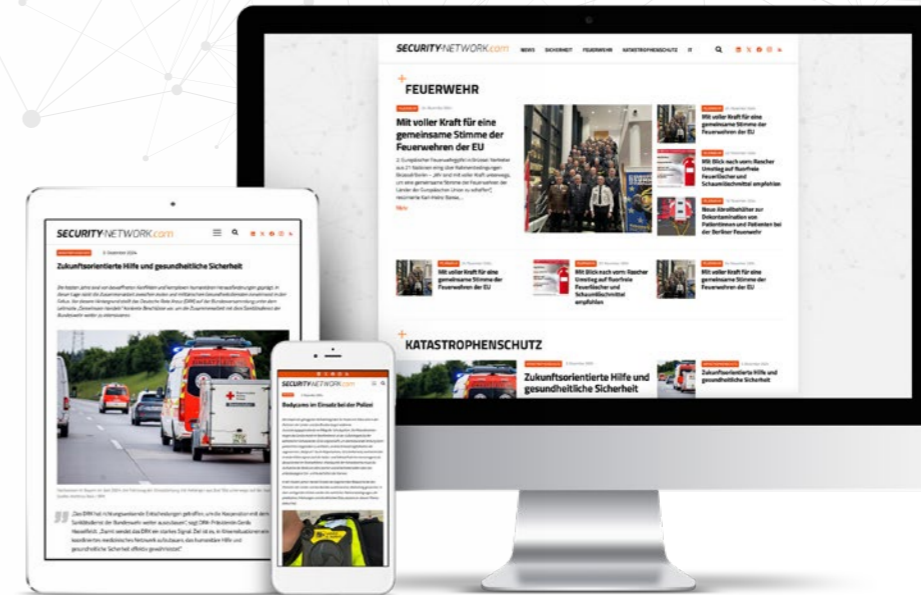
SECURITY-NETWORK.com NEWS SICHERHEIT FEUERWEHR KATASTROPHENSCHUTZ IT

FEUERWEHR

Mit voller Kraft für eine gemeinsame Stimme der Feuerwehren der EU

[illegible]

Mit voller Kraft für eine gemeinsame Stimme der Feuerwehren der EU

Mit Blick nach vorn: Rascher Umstieg auf fluorfreie Feuerlöscher und Schaumlöschmittel empfohlen

Neue Atemschutzfilter zur Dekontamination von Patientinnen und Patienten bei der Berliner Feuerwehr

Mit voller Kraft für eine gemeinsame Stimme der Feuerwehren der EU

Mit Blick nach vorn: Rascher Umstieg auf fluorfreie Feuerlöscher und Schaumlöschmittel empfohlen

Mit voller Kraft für eine gemeinsame Stimme der Feuerwehren der EU

KATASTROPHENSCHUTZ

Zukunftsorientierte Hilfe und gesundheitliche Sicherheit

Zukunftsorientierte Hilfe und gesundheitliche Sicherheit

SECURITY-NETWORK.com

Zukunftsorientierte Hilfe und gesundheitliche Sicherheit

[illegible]

„Das DRK hat richtungsweisende Entscheidungen getroffen, um die Hauptstadt mit dem Sanitätsdienst der Bundeswehr weiter auszubauen", sagt DRK-Präsidentin Gerda Hasselfeldt. „Damit werden das DRK ein starkes Signal. Ziel ist es, in Krisensituationen ein koordiniertes medizinisches Netzwerk aufzubauen, das humanitäre Hilfe und gesundheitliche Sicherheit effektiv gewährleistet."

SECURITY-NETWORK.com

Bodycams im Einsatz bei der Polizei

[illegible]